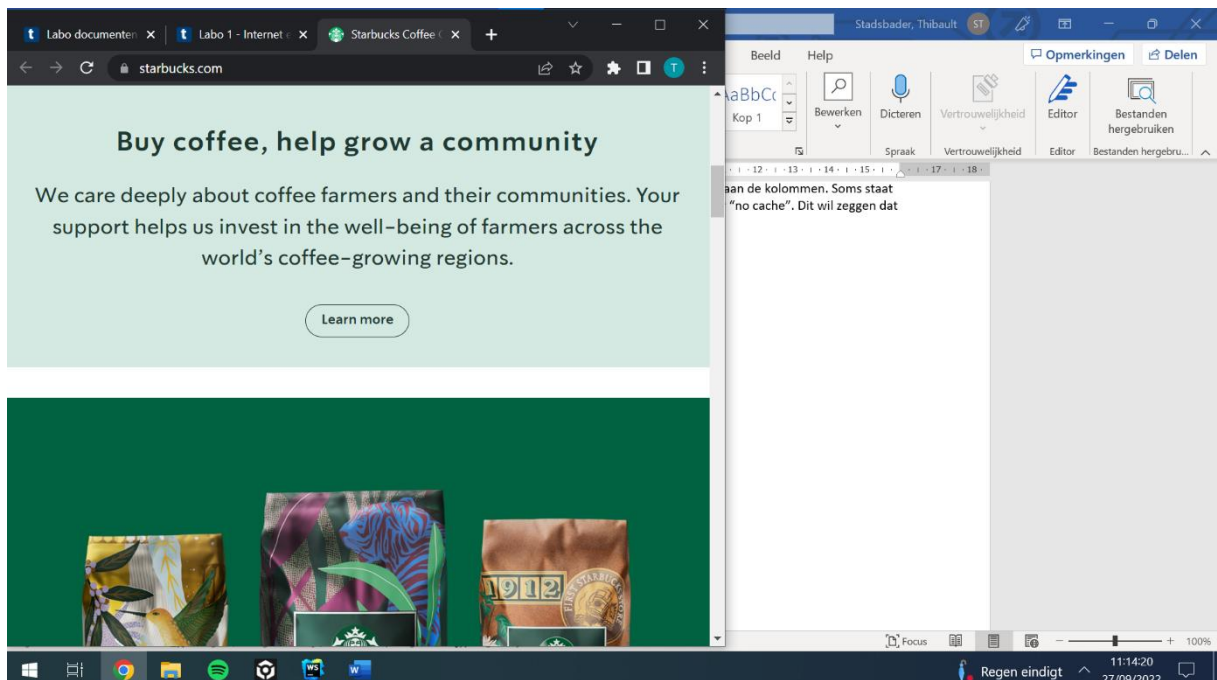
Labo documenten
Labo 1 - Internet
Starbucks Coffee
starbucks.com

Buy coffee, help grow a community

We care deeply about coffee farmers and their communities. Your support helps us invest in the well-being of farmers across the world's coffee-growing regions.

Learn more

1912
FIRST STARBUCKS

Stadsbader, Thibault ST
Beeld Help
Opmerkingen Delen
AaBbCc
Kop 1
Bewerken
Dicteren
Vertrouwelijkheid
Editor
Bestanden hergebruiken
Spraak Vertrouwelijkheid Editor Bestanden hergebru...
12 13 14 15 17 18
aan de kolommen. Soms staat "no cache". Dit wil zeggen dat

Focus
100%

Regen eindigt
11:14:20
27/09/2022